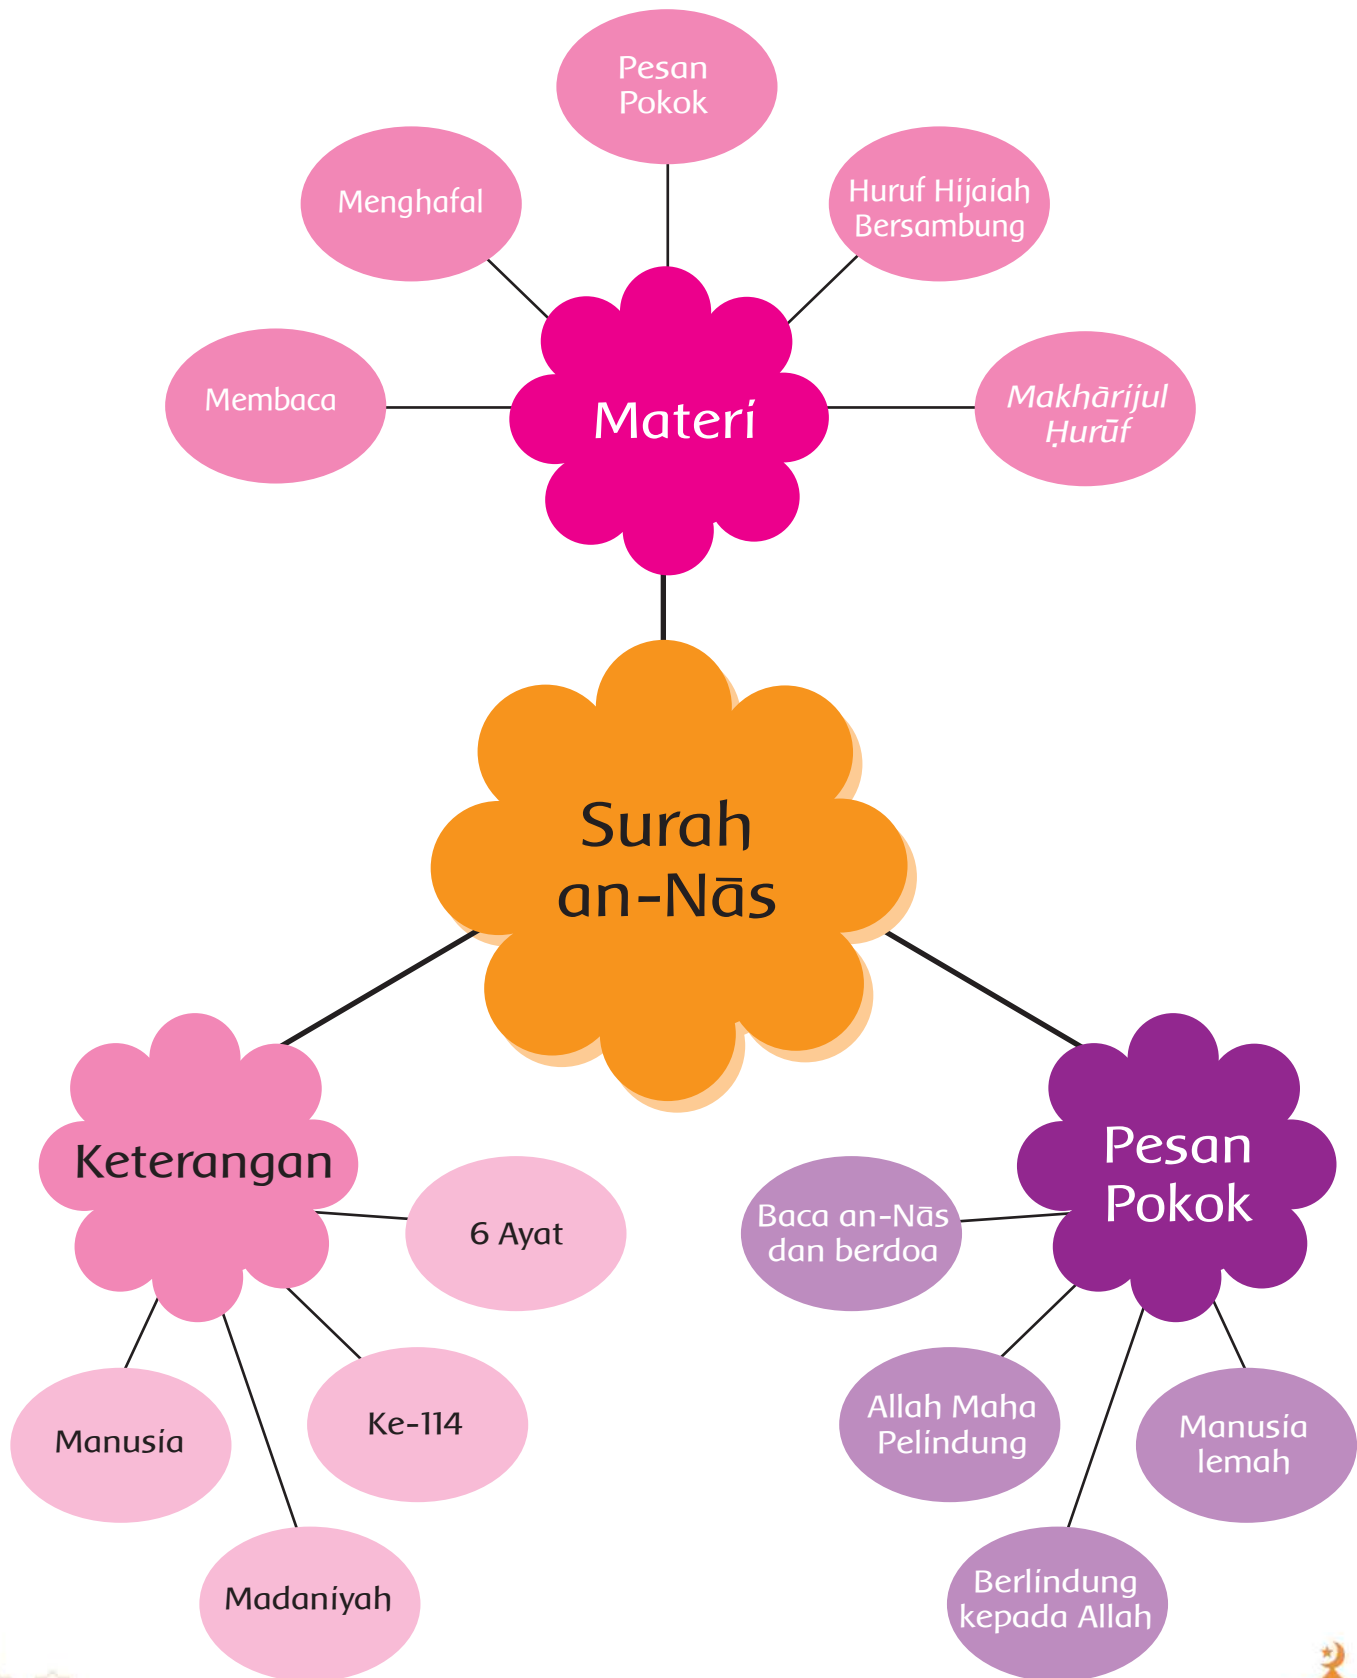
Pesan Pokok

Menghafal

Huruf Hijaiah Bersambung

Membaca

Materi

Makhārijul Ḥurūf

Surah an-Nās

Keterangan

6 Ayat

Manusia

Ke-114

Madaniyah

Pesan Pokok

Baca an-Nās dan berdoa

Allah Maha Pelindung

Manusia lemah

Berlindung kepada Allah